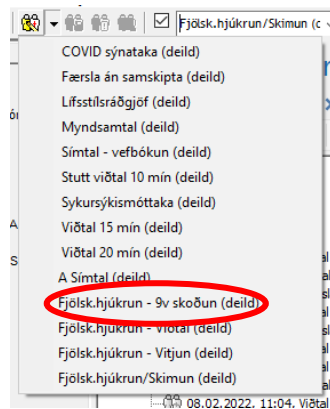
Fjölsk.hjúkrun/Skimun (c

COVID sýnataka (deild)
Færsla án samskipta (deild)
Lífsstílsráðgjöf (deild)
Myndsamtal (deild)
Símtal - vefbókun (deild)
Stutt viðtal 10 mín (deild)
Sykursýkismóttaka (deild)
Viðtal 15 mín (deild)
Viðtal 20 mín (deild)
A Símtal (deild)
Fjölsk.hjúkrun - 9v skoðun (deild)
Fjölsk.hjúkrun - Viðtal (deild)
Fjölsk.hjúkrun - Vitjun (deild)
Fjölsk.hjúkrun/Skimun (deild)

08.02.2022, 11:04. Viðtal